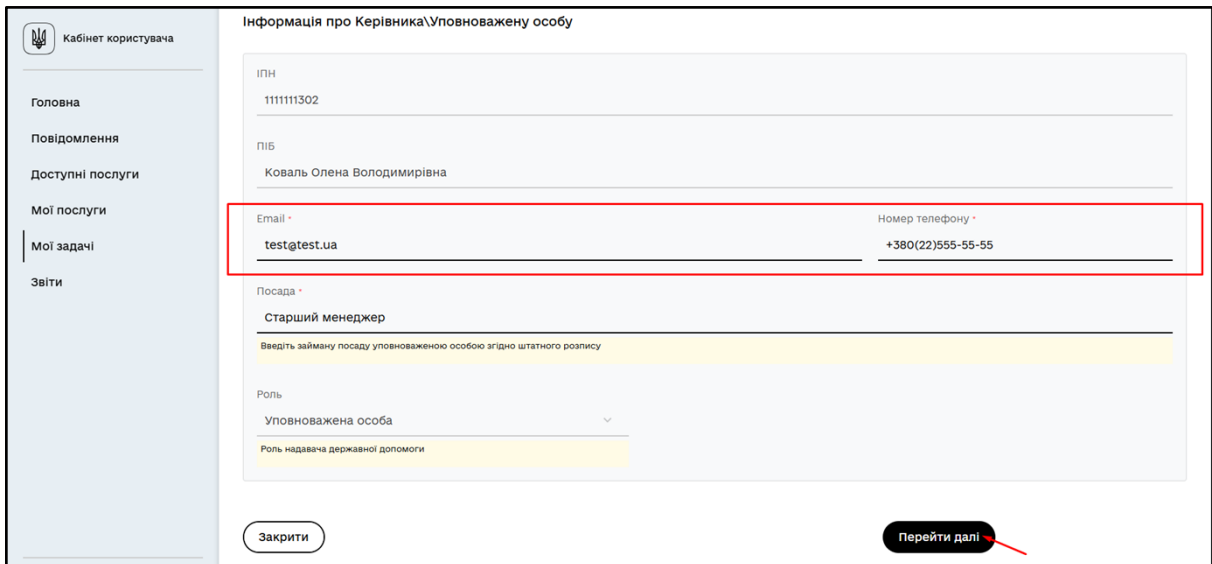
Кабінет користувача

Головна

Повідомлення

Доступні послуги

Мої послуги

Мої задачі

Звіти

Інформація про Керівника\Уповноважену особу

ІПН

1111111302

ПІБ

Коваль Олена Володимирівна

Email *

test@test.ua

Номер телефону *

+380(22)555-55-55

Посада *

Старший менеджер

Введіть займану посаду уповноваженою особою згідно штатного розпису

Роль

Уповноважена особа

Роль надавача державної допомоги

Закрити

Перейти далі